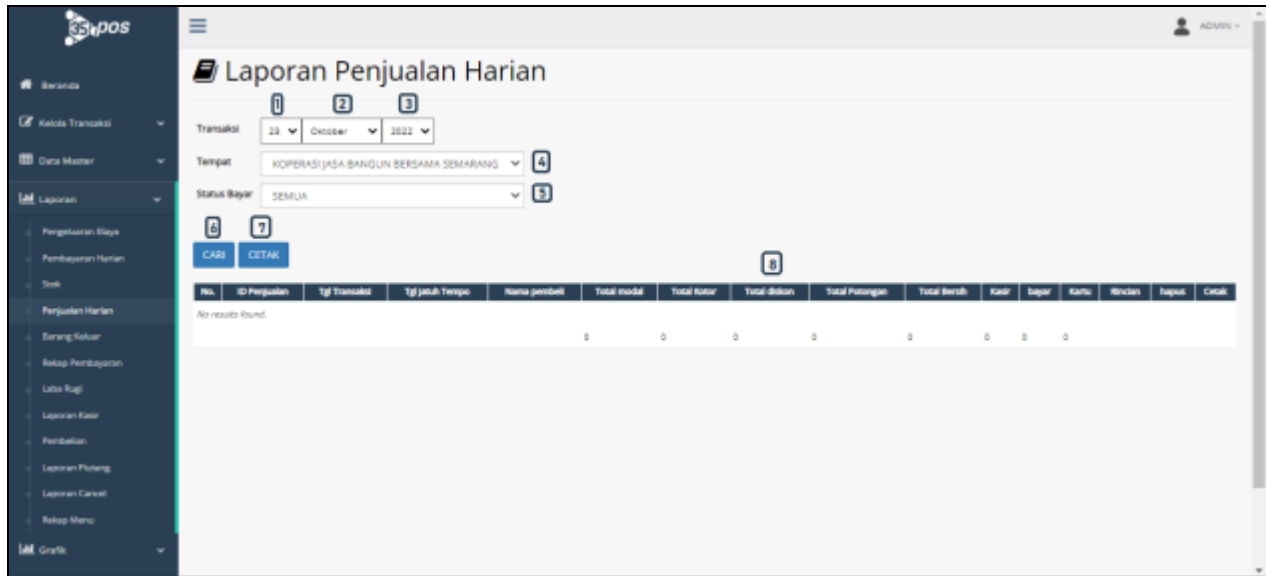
35pos

Beranda
Kelola Transaksi
Data Master
Laporan
Pengeluaran Biaya
Pembayaran Harian
Stok
Penjualan Harian
Barang Keluar
Rekap Pembayaran
Laba Rugi
Laporan Kasir
Pembelian
Laporan Piutang
Laporan Cancel
Rekap Menu
Grafik

ADMIN

Laporan Penjualan Harian

1 2 3
Transaksi 23 Oktober 2022
Tempat KOPERASI JASA BANGUN BERSAMA SEMARANG 4
Status Bayar SEMUA 5
6 7
CARI CETAK
8

| No. | ID Penjualan | Tgl Transaksi | Tgl Jatuh Tempo | Nama pembeli | Total modal | Total Kotor | Total diskon | Total Potongan | Total Bersih | Kasir | bayar | Kartu | Rincian | hapus | Cetak |
|---|---|---|---|---|---|---|---|---|---|---|---|---|---|---|---|
| No results found. | | | | | | | | | | | | | | | |
| | | | | | 0 | 0 | 0 | 0 | 0 | 0 | 0 | 0 | | | |